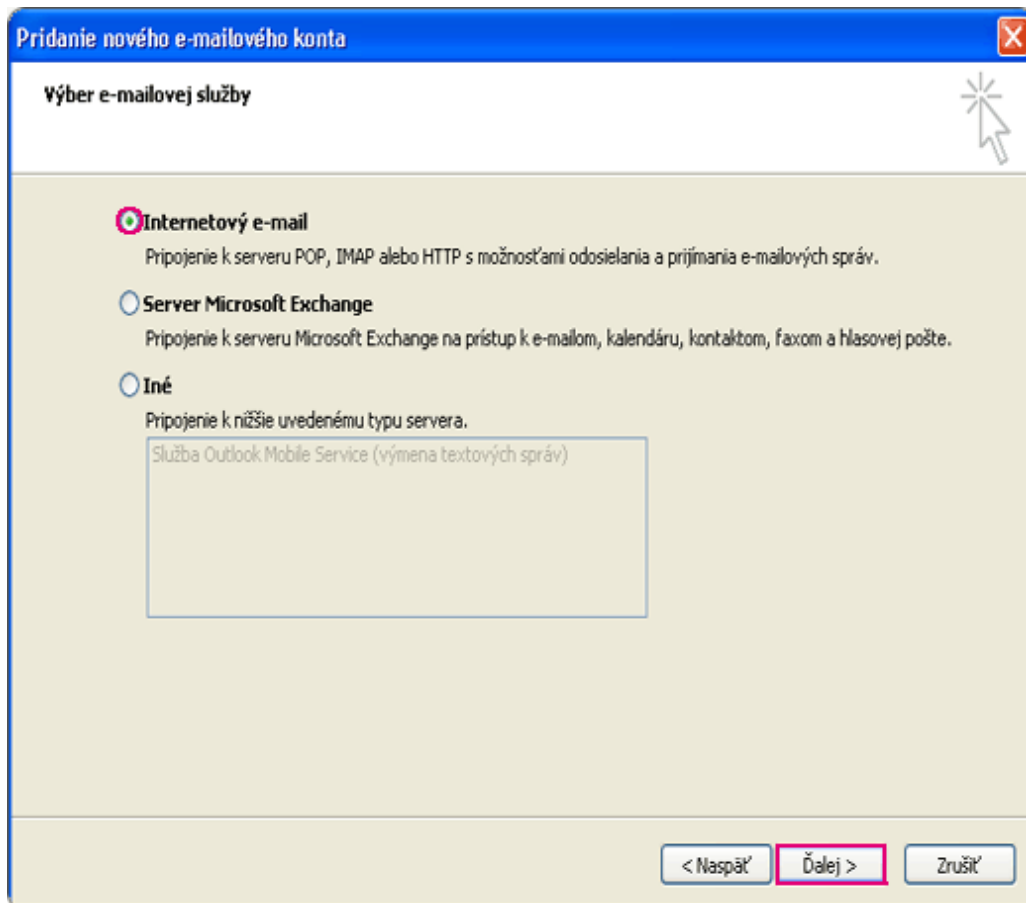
Pridanie nového e-mailového konta

Výber e-mailovej služby

Internetový e-mail

Pripojenie k serveru POP, IMAP alebo HTTP s možnosťami odosielania a prijímania e-mailových správ.

Server Microsoft Exchange

Pripojenie k serveru Microsoft Exchange na prístup k e-mailom, kalendáru, kontaktom, faxom a hlasovej pošte.

Iné

Pripojenie k nižšie uvedenému typu servera.

Služba Outlook Mobile Service (výmena textových správ)

< Naspäť
Ďalej >
Zrušiť